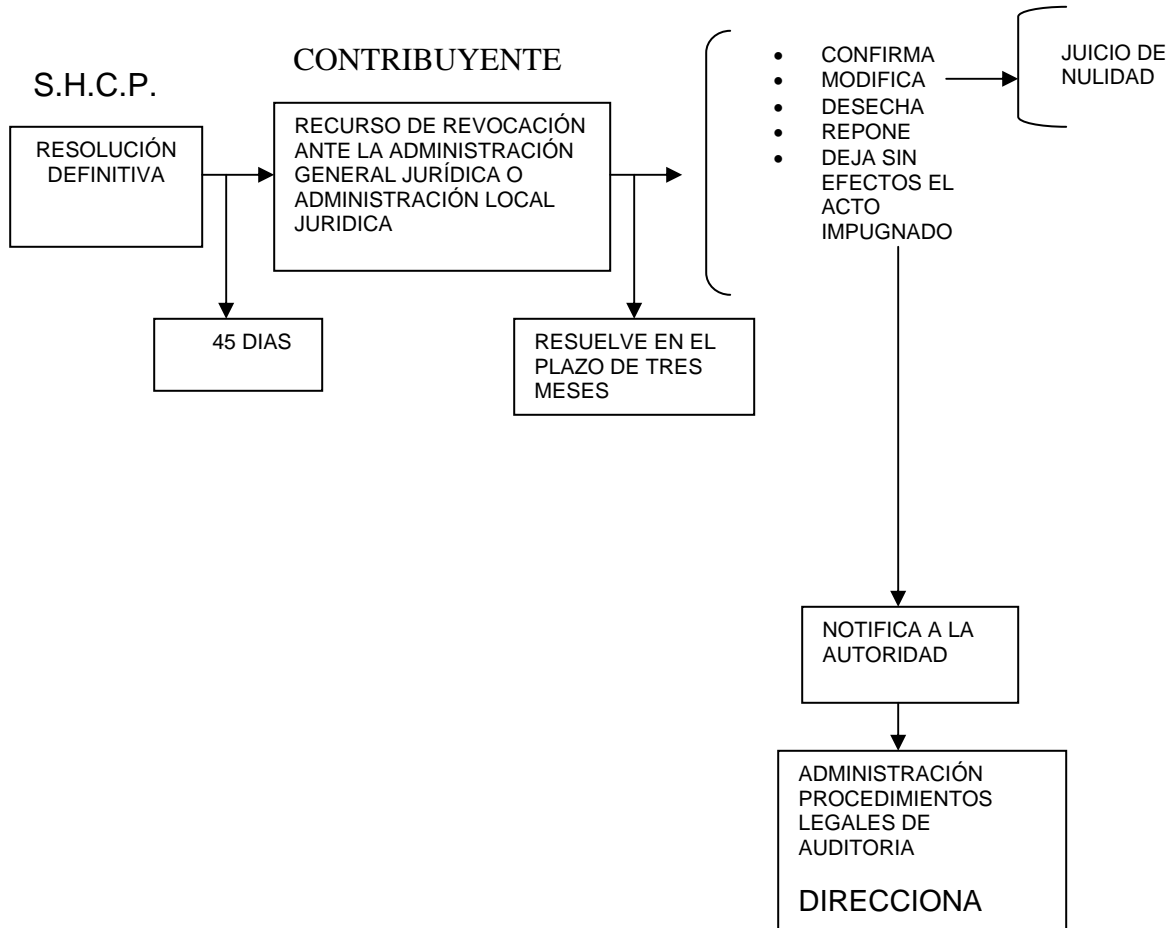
S.H.C.P.

CONTRIBUYENTE

RESOLUCIÓN DEFINITIVA

RECURSO DE REVOCACIÓN ANTE LA ADMINISTRACIÓN GENERAL JURÍDICA O ADMINISTRACIÓN LOCAL JURIDICA

45 DIAS

RESUELVE EN EL PLAZO DE TRES MESES

- CONFIRMA
- MODIFICA
- DESECHA
- REPONE
- DEJA SIN EFECTOS EL ACTO IMPUGNADO

JUICIO DE NULIDAD

NOTIFICA A LA AUTORIDAD

ADMINISTRACIÓN PROCEDIMIENTOS LEGALES DE AUDITORIA

DIRECCIONA